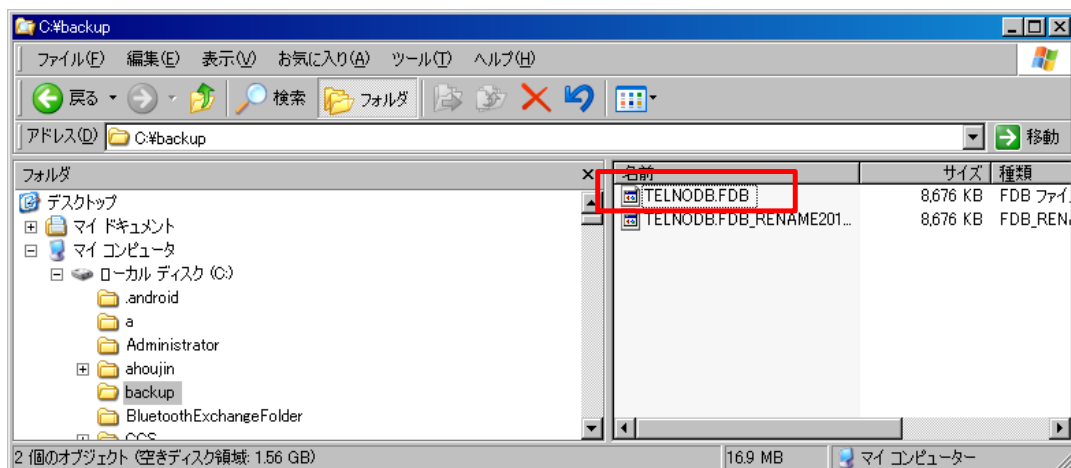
C:¥backup

ファイル(F) 編集(E) 表示(V) お気に入り(A) ツール(T) ヘルプ(H)

戻る 検索 フォルダ

アドレス(D) C:¥backup

移動

フォルダ

デスクトップ
マイ ドキュメント
マイ コンピュータ
ローカル ディスク (C:)
.android
a
Administrator
ahoujin
backup
BluetoothExchangeFolder
CCS

| 名前 | サイズ | 種類 |
|---|---|---|
| TELNODB.FDB | 8,676 KB | FDB ファイ |
| TELNODB.FDB_RENAME201... | 8,676 KB | FDB_REN |

2 個のオブジェクト (空きディスク領域: 1.56 GB) 16.9 MB マイ コンピューター